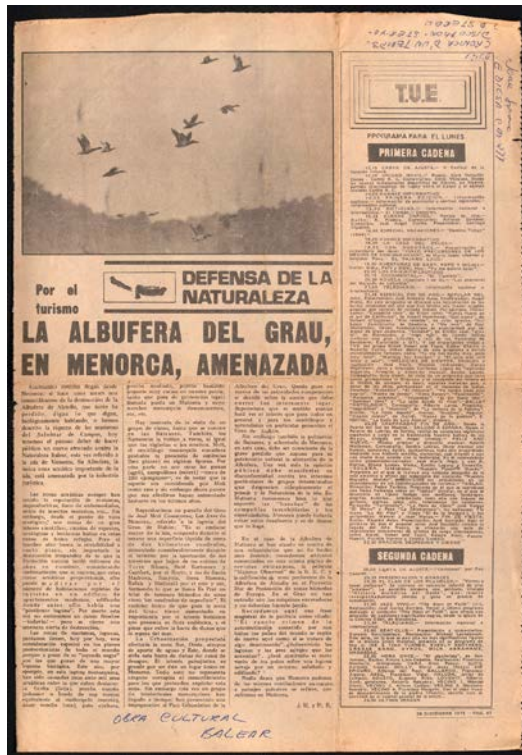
Diario Pueb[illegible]
Crónica d'un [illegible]
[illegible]

Por el turismo

DEFENSA DE LA NATURALEZA

LA ALBUFERA DEL GRAU, EN MENORCA, AMENAZADA

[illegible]

J. R. y R. S.

T.V.E.

PROGRAMA PARA EL LUNES

PRIMERA CADENA

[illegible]

SEGUNDA CADENA

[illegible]

OBRA CULTURAL BALEAR